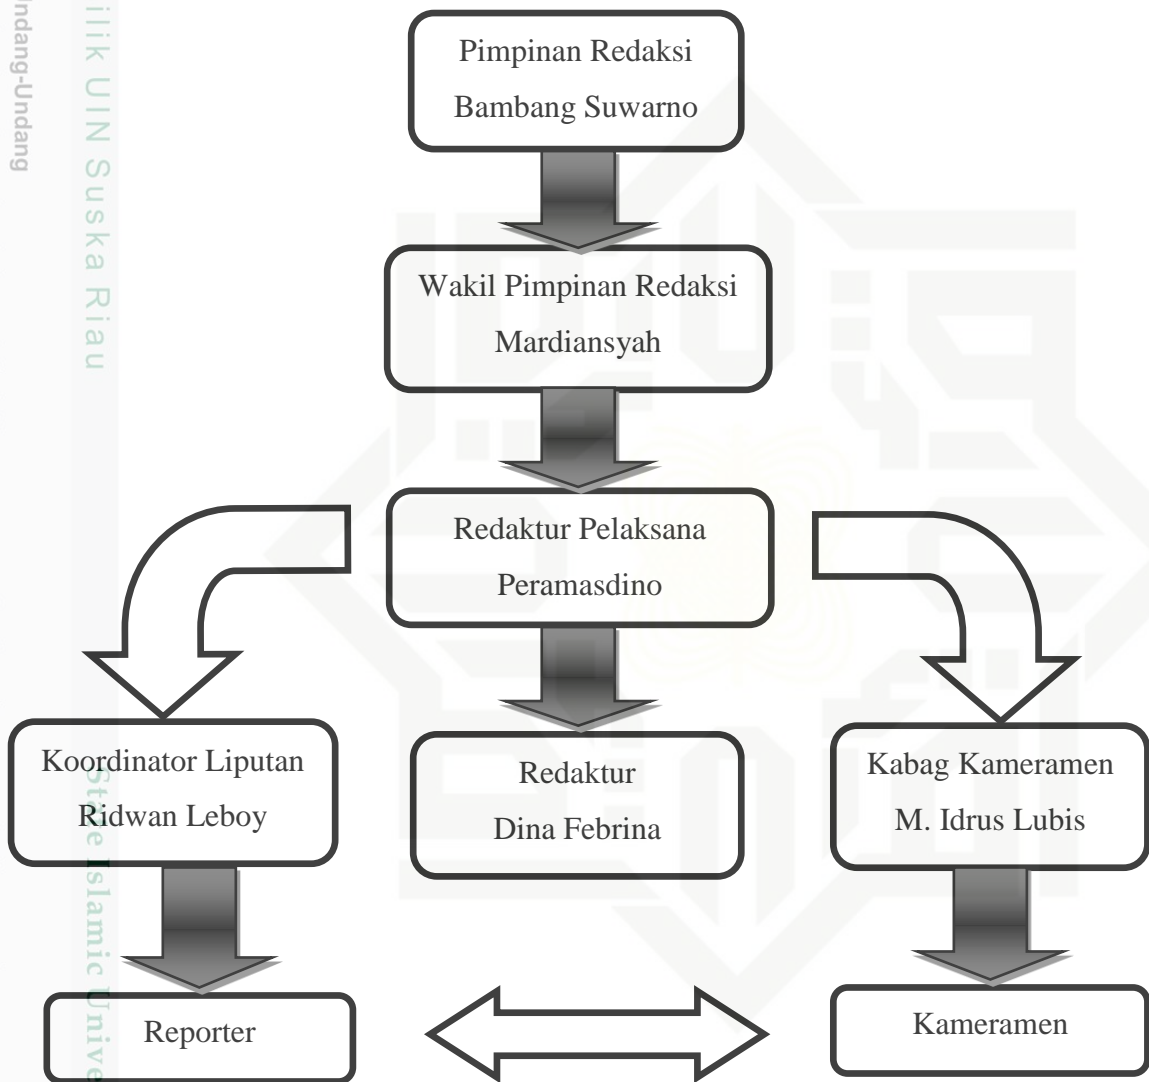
ndang-Undang

ilik UIN Suska Riau

Pimpinan Redaksi
Bambang Suwarno

Wakil Pimpinan Redaksi
Mardiansyah

Redaktur Pelaksana
Peramasdino

Koordinator Liputan
Ridwan Leboy

Redaktur
Dina Febrina

Kabag Kameramen
M. Idrus Lubis

Reporter

Kameramen

State Islamic Unive